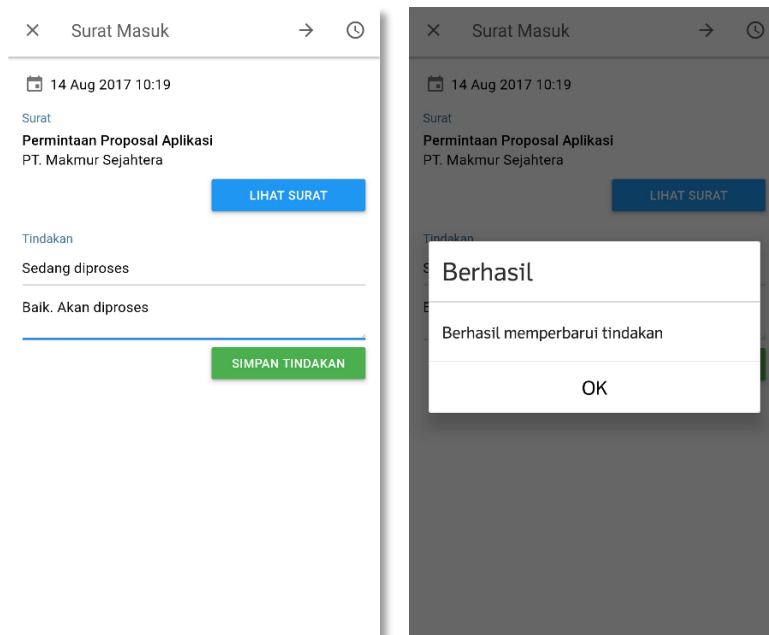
Surat Masuk

14 Aug 2017 10:19

Surat

Permintaan Proposal Aplikasi
PT. Makmur Sejahtera

LIHAT SURAT

Tindakan

Sedang diproses

Baik. Akan diproses

SIMPAN TINDAKAN

Surat Masuk

14 Aug 2017 10:19

Surat

Permintaan Proposal Aplikasi
PT. Makmur Sejahtera

LIHAT SURAT

Tindakan

Berhasil

Berhasil memperbarui tindakan

OK